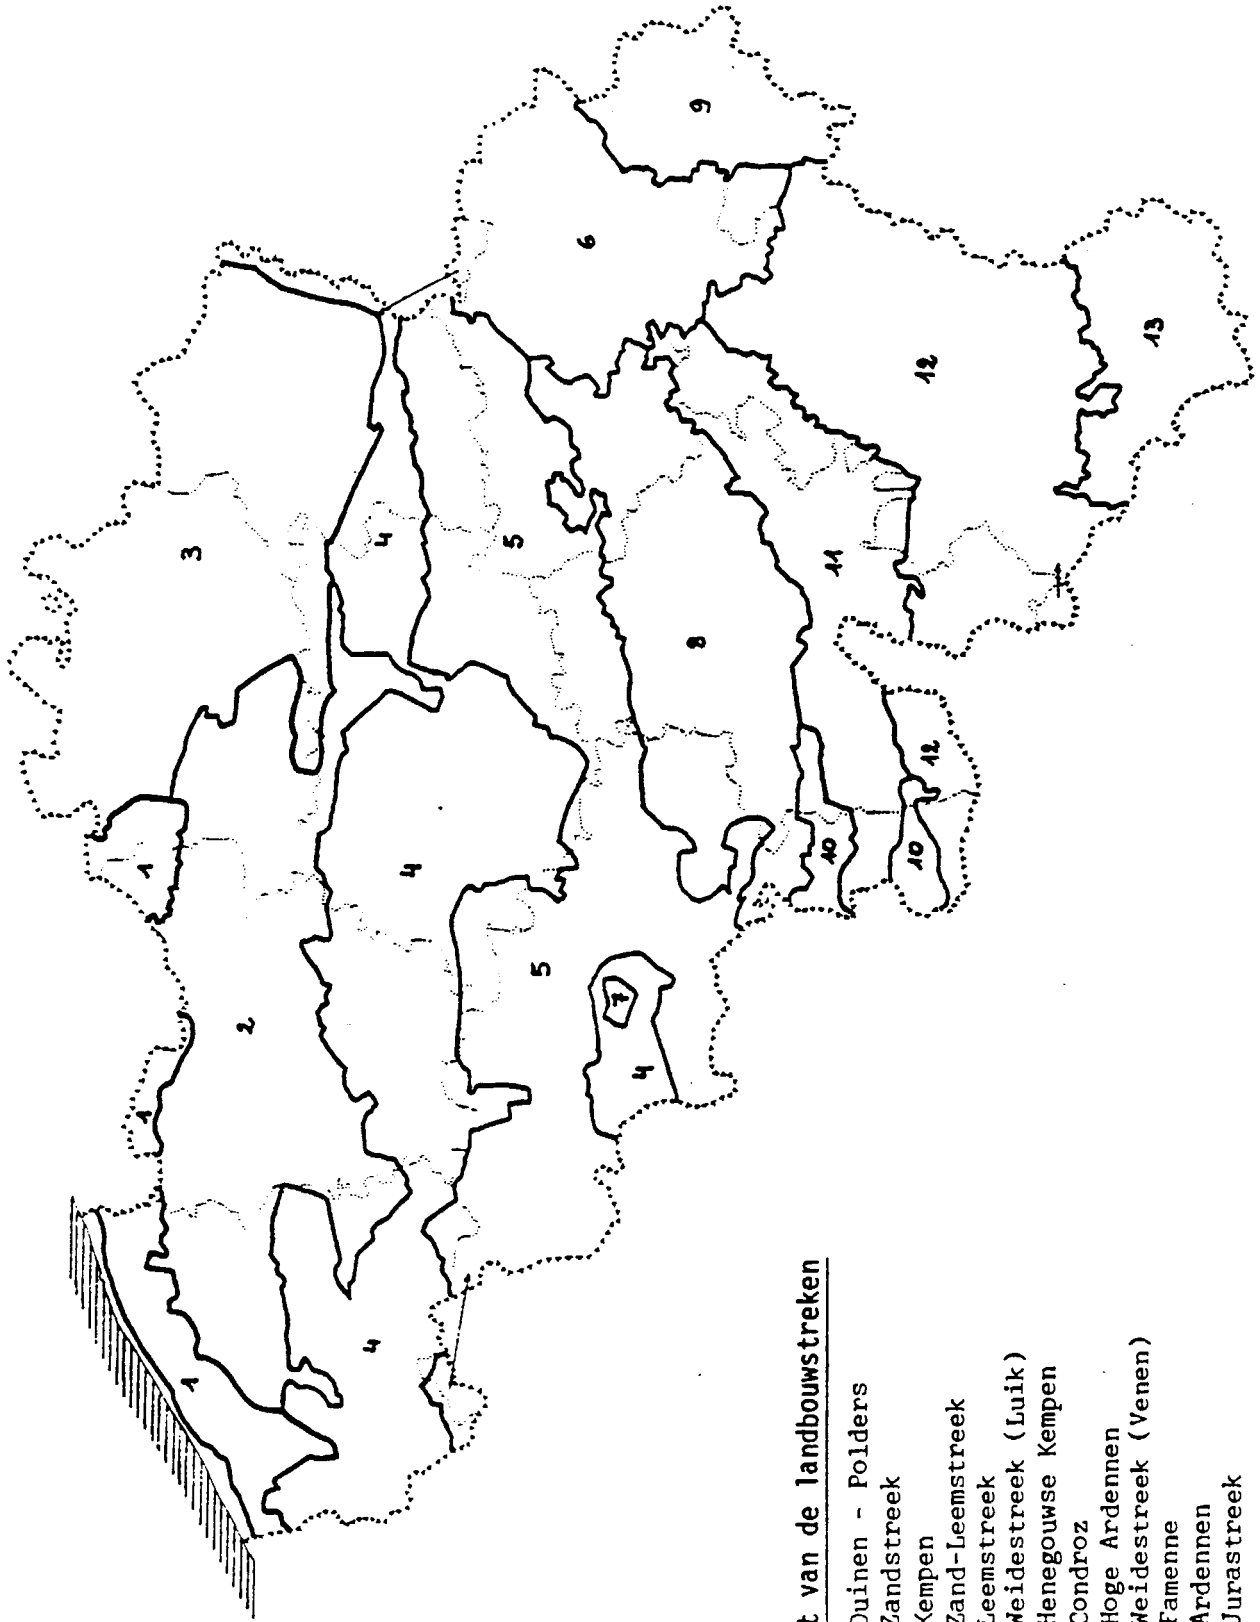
t van de landbouwstreken

Duinen - Polders
Zandstreek
Kempen
Zand-Leemstreek
Leemstreek
Weidestreek (Luik)
Henegouwse Kempen
Condroz
Hoge Ardennen
Weidestreek (Venen)
Famenne
Ardennen
Jurastreek

1
1
1
2
3
4
4
4
4
4
5
5
6
7
8
9
10
10
11
12
12
13